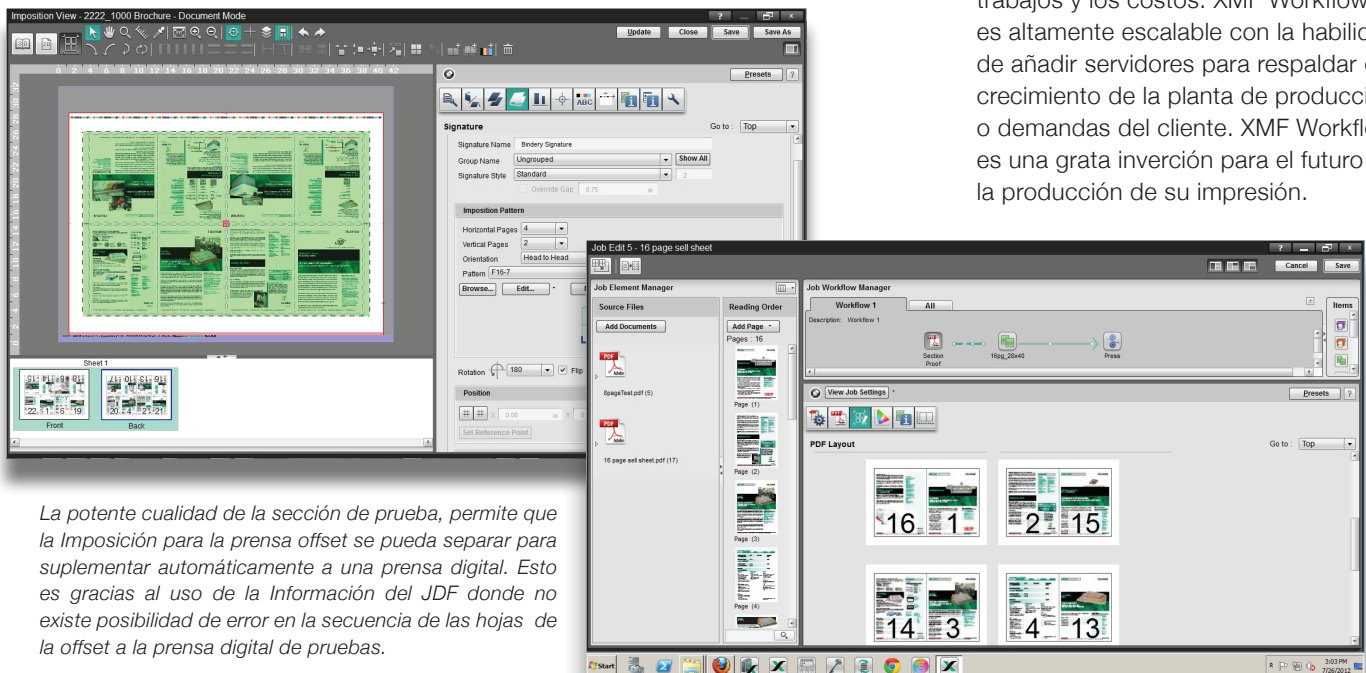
trabajos y los costos. XMF Workflow es altamente escalable con la habilid de añadir servidores para respaldar crecimiento de la planta de producci o demandas del cliente. XMF Workfl es una grata inverción para el futuro la producción de su impresión.

Imposition View - 2222_1000 Brochure - Document Mode

Update Close Save Save As

Presets ?

Signature Go to : Top

Signature Name Bindery Signature

Group Name Ungrouped Show All

Signature Style Standard

Override Gap 0.75

Imposition Pattern

Horizontal Pages 4

Vertical Pages 2

Orientation Head to Head

Pattern F16-7

Browse... Edit...

Rotation 180 Flip

Position

Set Reference Point

Sheet 1

Front Back

La potente cualidad de la sección de prueba, permite que la Imposición para la prensa offset se pueda separar para suplementar automáticamente a una prensa digital. Esto es gracias al uso de la Información del JDF donde no existe posibilidad de error en la secuencia de las hojas de la offset a la prensa digital de pruebas.

Job Edit 5 - 16 page sell sheet

Cancel Save

Job Element Manager

Source Files

Add Documents

8pageTest.pdf (5)

16 page sell sheet.pdf (17)

Reading Order

Add Page

Pages : 16

Page (1)

Page (2)

Page (3)

Page (4)

Job Workflow Manager

Workflow 1 All

Description: Workflow 1

Section Proof

16pg_28x40

Press

Items

View Job Settings

Presets ?

PDF Layout Go to : Top

16 1 2 15

14 3 4 13

Start

3:03 PM 7/26/2012